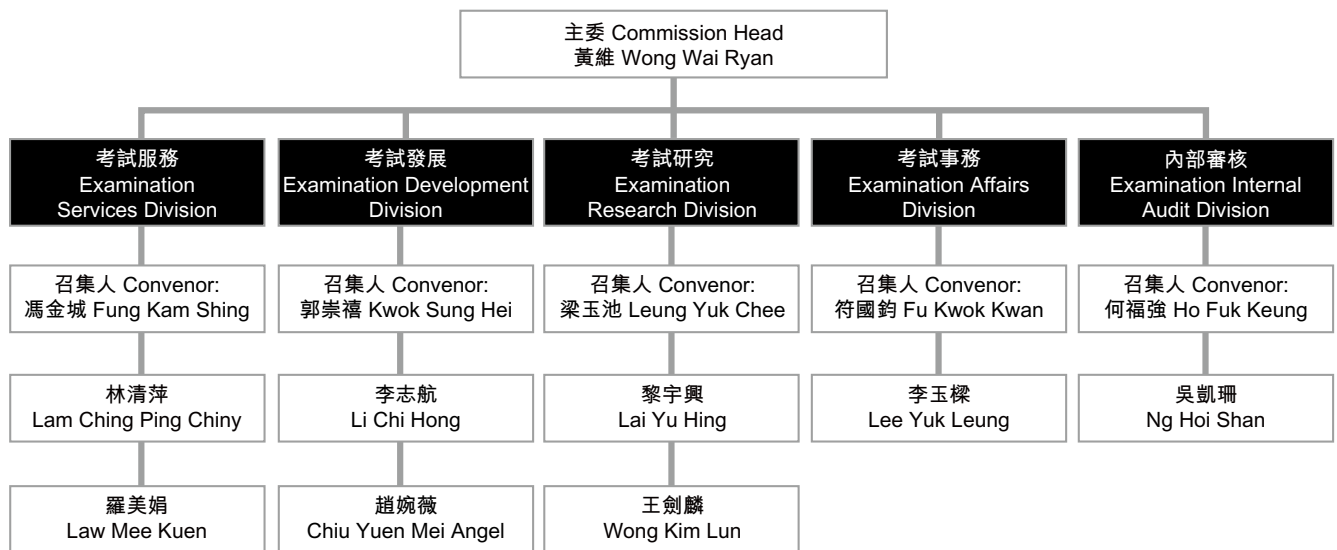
主委 Commission Head
黃維 Wong Wai Ryan

考試服務
Examination
Services Division

召集人 Convenor:
馮金城 Fung Kam Shing

林清萍
Lam Ching Ping Chiny

羅美娟
Law Mee Kuen

考試發展
Examination Development
Division

召集人 Convenor:
郭崇禧 Kwok Sung Hei

李志航
Li Chi Hong

趙婉薇
Chiu Yuen Mei Angel

考試研究
Examination
Research Division

召集人 Convenor:
梁玉池 Leung Yuk Chee

黎宇興
Lai Yu Hing

王劍麟
Wong Kim Lun

考試事務
Examination Affairs
Division

召集人 Convenor:
符國鈞 Fu Kwok Kwan

李玉樑
Lee Yuk Leung

內部審核
Examination Internal
Audit Division

召集人 Convenor:
何福強 Ho Fuk Keung

吳凱珊
Ng Hoi Shan